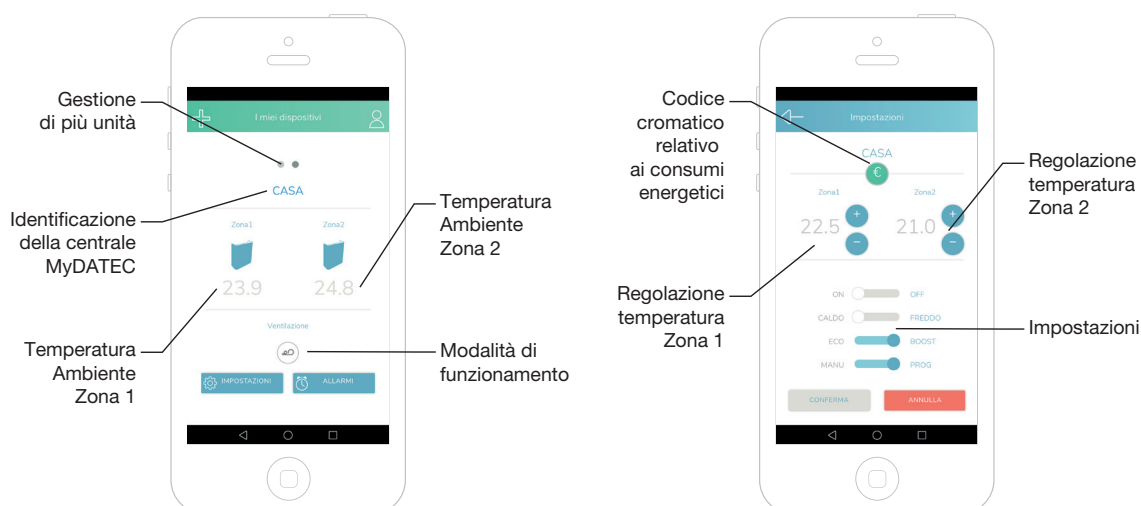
Gestione di più unità

I miei dispositivi

CASA

Identificazione della centrale MyDATEC

Zona1

Zona2

Temperatura Ambiente Zona 2

23.9

24.8

Ventilazione

Temperatura Ambiente Zona 1

Modalità di funzionamento

IMPOSTAZIONI

ALLARMI

Codice cromatico relativo ai consumi energetici

Impostazioni

CASA

€

Regolazione temperatura Zona 2

Zona1

Zona2

22.5

21.0

+

−

+

−

Regolazione temperatura Zona 1

ON

OFF

CALDO

FREDDO

Impostazioni

ECO

BOOST

MANU

PROG

CONFERMA

ANNULLA